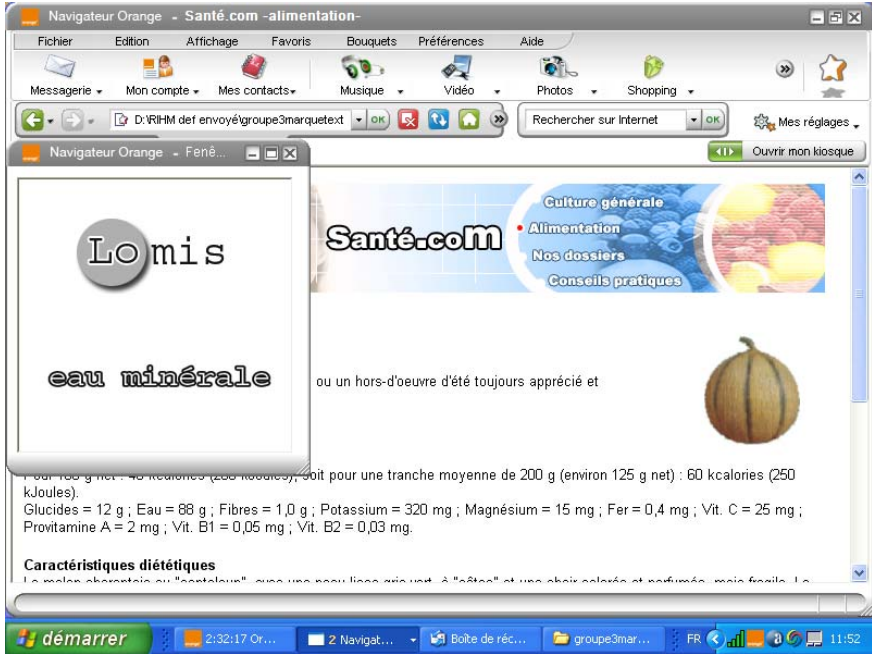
Navigateur Orange - Santé.com -alimentation-

Fichier Edition Affichage Favoris Bouquets Préférences Aide

Messagerie Mon compte Mes contacts Musique Vidéo Photos Shopping

D:\RIHM def envoyé\groupe3marquetext OK

Rechercher sur Internet OK

Mes réglages

Ouvrir mon kiosque

Navigateur Orange - Fenê...

Lomis

eau minérale

Santé.coM

Culture générale

• Alimentation

Nos dossiers

Conseils pratiques

ou un hors-d'oeuvre d'été toujours apprécié et

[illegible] g net : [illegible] kcalories ([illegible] kJoules), soit pour une tranche moyenne de 200 g (environ 125 g net) : 60 kcalories (250 kJoules).
Glucides = 12 g ; Eau = 88 g ; Fibres = 1,0 g ; Potassium = 320 mg ; Magnésium = 15 mg ; Fer = 0,4 mg ; Vit. C = 25 mg ; Provitamine A = 2 mg ; Vit. B1 = 0,05 mg ; Vit. B2 = 0,03 mg.

Caractéristiques diététiques
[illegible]

démarrer 2:32:17 Or... 2 Navigat... Boîte de réc... groupe3mar... FR 11:52